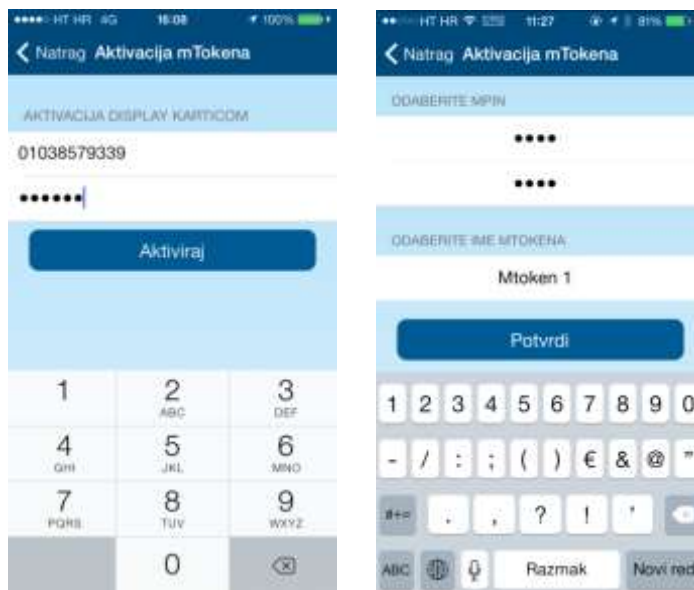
HT HR 4G 16:08 100%

Natrag Aktivacija mTokena

AKTIVACIJA DISPLAY KARTICOM

01038579339

••••••

Aktiviraj

1
2 ABC
3 DEF
4 GHI
5 JKL
6 MNO
7 PQRS
8 TUV
9 WXYZ
0

HT HR 11:27 81%

Natrag Aktivacija mTokena

ODABERITE MPIN

••••

••••

ODABERITE IME MTOKENA

Mtoken 1

Potvrdi

1 2 3 4 5 6 7 8 9 0
- / : ; ( ) € & @ "
#+= . , ? ! '
ABC Razmak Novi red